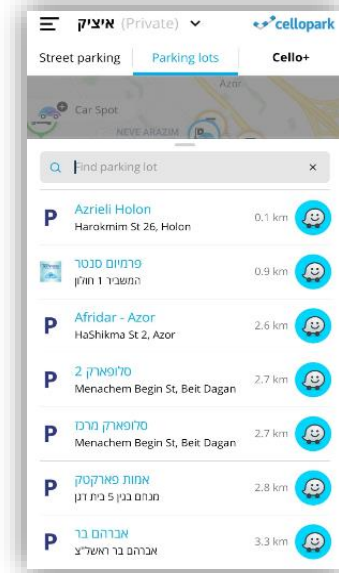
איציק (Private) cellopark

Street parking Parking lots Cello+

Car Spot
NEVE ARAZIM
Azor

Find parking lot ×

P Azrieli Holon
Harokmim St 26, Holon 0.1 km

פרמיום סנטר
המשביר 1 חולון 0.9 km

P Afridar - Azor
HaShikma St 2, Azor 2.6 km

P סלופארק 2
Menachem Begin St, Beit Dagan 2.7 km

P סלופארק מרכז
Menachem Begin St, Beit Dagan 2.7 km

P אמות פארקטק
מנחם בגין 5 בית דגן 2.8 km

P אברהם בר
אברהם בר ראשל"צ 3.3 km